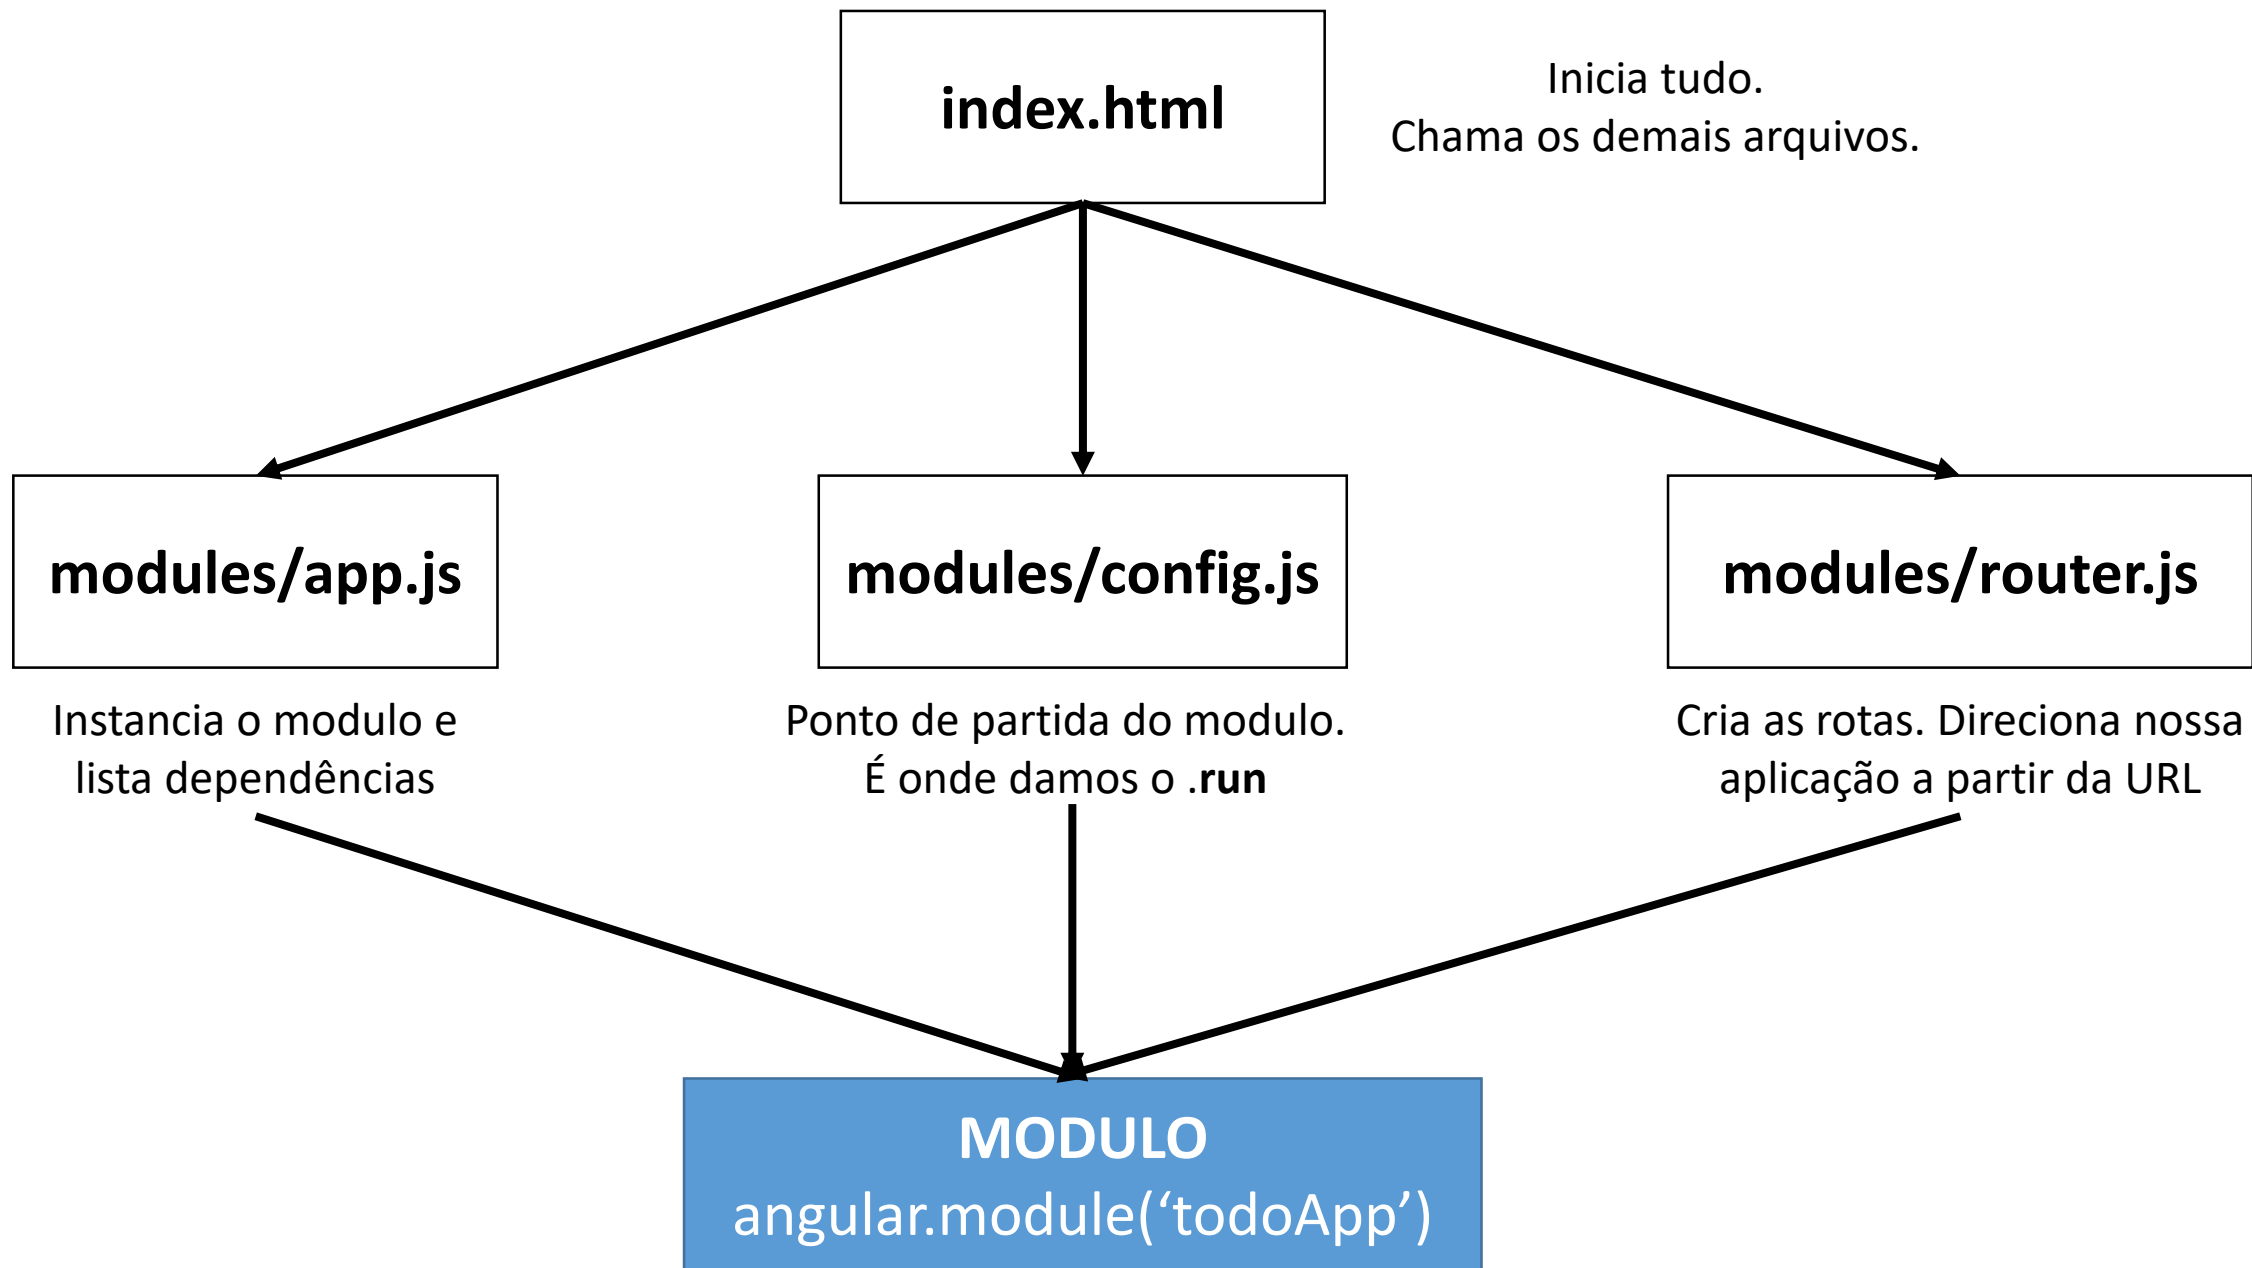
index.html

Inicia tudo.
Chama os demais arquivos.

modules/app.js

Instancia o modulo e lista dependências

modules/config.js

Ponto de partida do modulo. É onde damos o .run

modules/router.js

Cria as rotas. Direciona nossa aplicação a partir da URL

MODULO
angular.module(‘todoApp’)